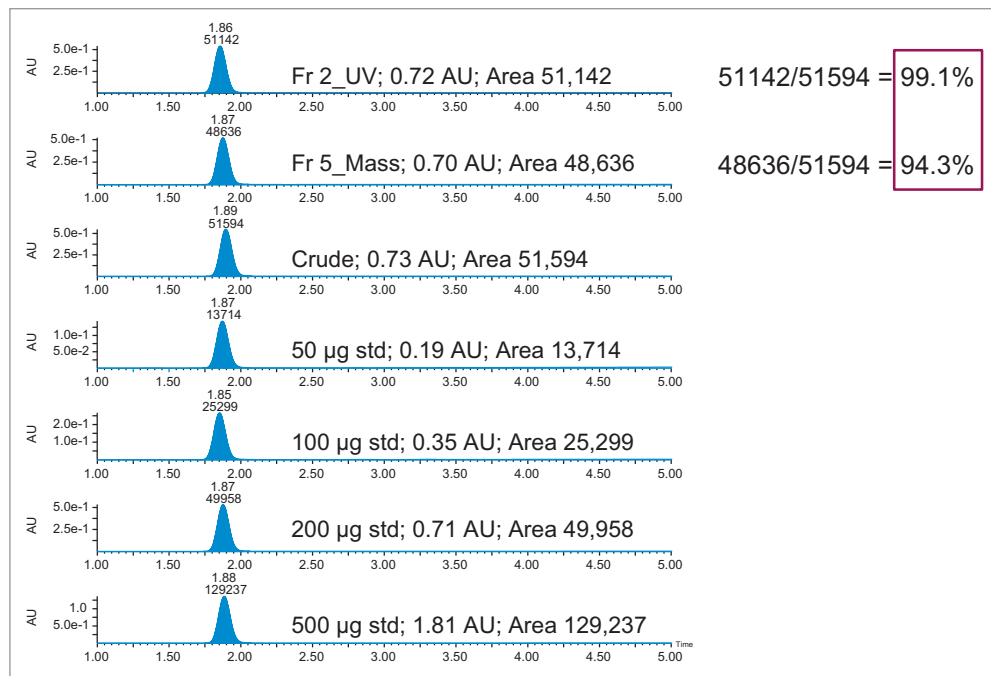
1.86
51142
AU
5.0e-1
2.5e-1
Fr 2_UV; 0.72 AU; Area 51,142
1.00 1.50 2.00 2.50 3.00 3.50 4.00 4.50 5.00

51142/51594 = 99.1%

1.87
48636
AU
5.0e-1
2.5e-1
Fr 5_Mass; 0.70 AU; Area 48,636
1.00 1.50 2.00 2.50 3.00 3.50 4.00 4.50 5.00

48636/51594 = 94.3%

1.89
51594
AU
5.0e-1
2.5e-1
Crude; 0.73 AU; Area 51,594
1.00 1.50 2.00 2.50 3.00 3.50 4.00 4.50 5.00

1.87
13714
AU
1.0e-1
5.0e-2
50 µg std; 0.19 AU; Area 13,714
1.00 1.50 2.00 2.50 3.00 3.50 4.00 4.50 5.00

1.85
25299
AU
2.0e-1
1.0e-1
100 µg std; 0.35 AU; Area 25,299
1.00 1.50 2.00 2.50 3.00 3.50 4.00 4.50 5.00

1.87
49958
AU
5.0e-1
2.5e-1
200 µg std; 0.71 AU; Area 49,958
1.00 1.50 2.00 2.50 3.00 3.50 4.00 4.50 5.00

1.88
129237
AU
1.0
5.0e-1
500 µg std; 1.81 AU; Area 129,237
1.00 1.50 2.00 2.50 3.00 3.50 4.00 4.50 5.00
Time